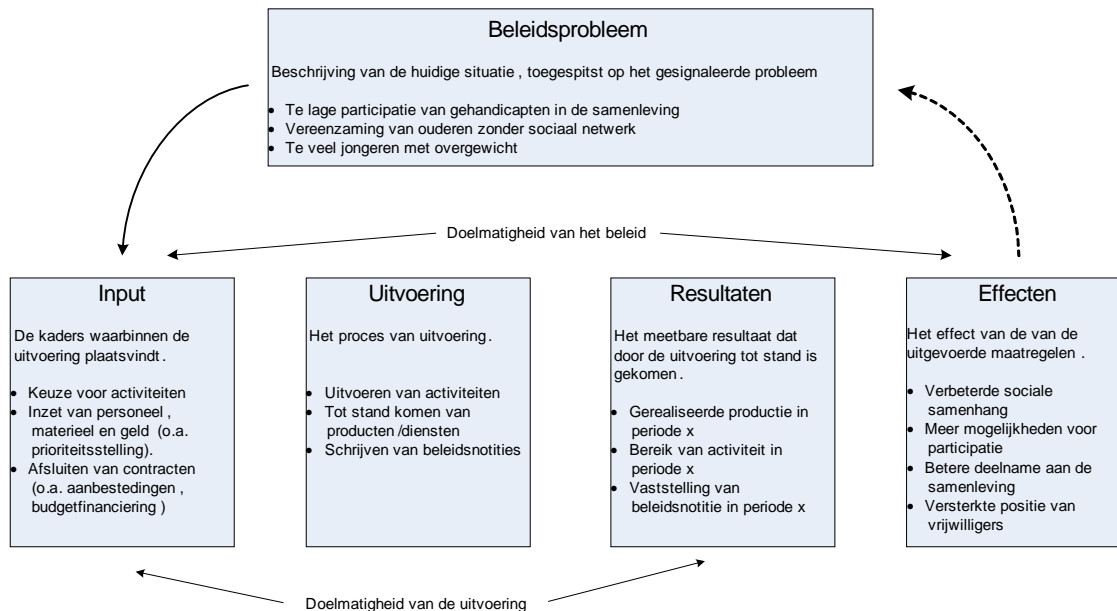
Beleidsprobleem

Beschrijving van de huidige situatie , toegespitst op het gesignaleerde probleem

- Te lage participatie van gehandicapten in de samenleving
- Vereenzaming van ouderen zonder sociaal netwerk
- Te veel jongeren met overgewicht

Doelmatigheid van het beleid

Input

De kaders waarbinnen de uitvoering plaatsvindt .

- Keuze voor activiteiten
- Inzet van personeel , materieel en geld (o.a. prioriteitsstelling).
- Afsluiten van contracten (o.a. aanbestedingen , budgetfinanciering )

Uitvoering

Het proces van uitvoering .

- Uitvoeren van activiteiten
- Tot stand komen van producten /diensten
- Schrijven van beleidsnotities

Resultaten

Het meetbare resultaat dat door de uitvoering tot stand is gekomen .

- Gerealiseerde productie in periode x
- Bereik van activiteit in periode x
- Vaststelling van beleidsnotitie in periode x

Effecten

Het effect van de van de uitgevoerde maatregelen .

- Verbeterde sociale samenhang
- Meer mogelijkheden voor participatie
- Betere deelname aan de samenleving
- Versterkte positie van vrijwilligers

Doelmatigheid van de uitvoering